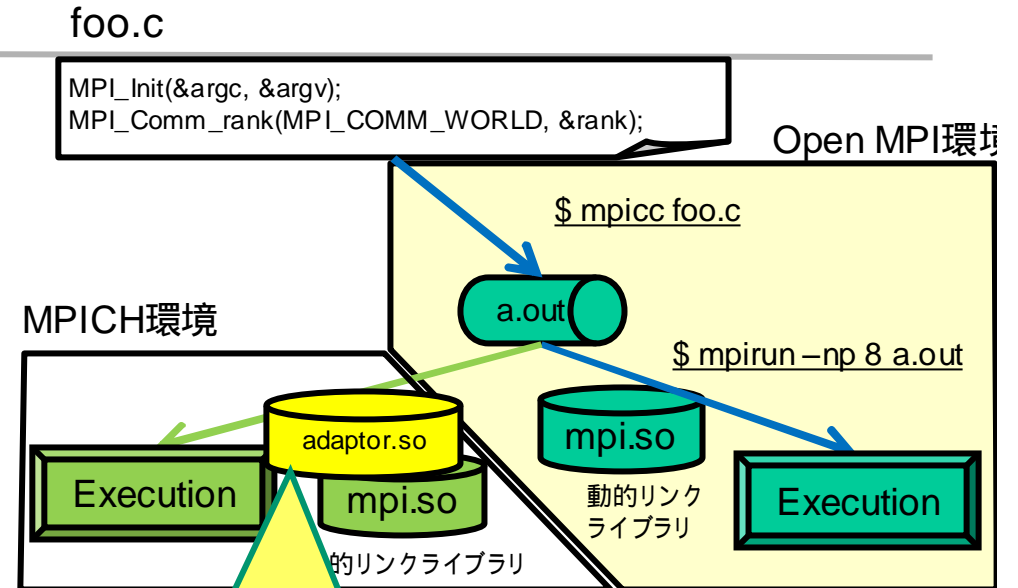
foo.c

MPI_Init(&argc, &argv);
MPI_Comm_rank(MPI_COMM_WORLD, &rank);

Open MPI環境

$ mpicc foo.c

a.out

$ mpirun –np 8 a.out

MPICH環境

adaptor.so

mpi.so

Execution

mpi.so

動的リンクライブラリ

Execution

的リンクライブラリ